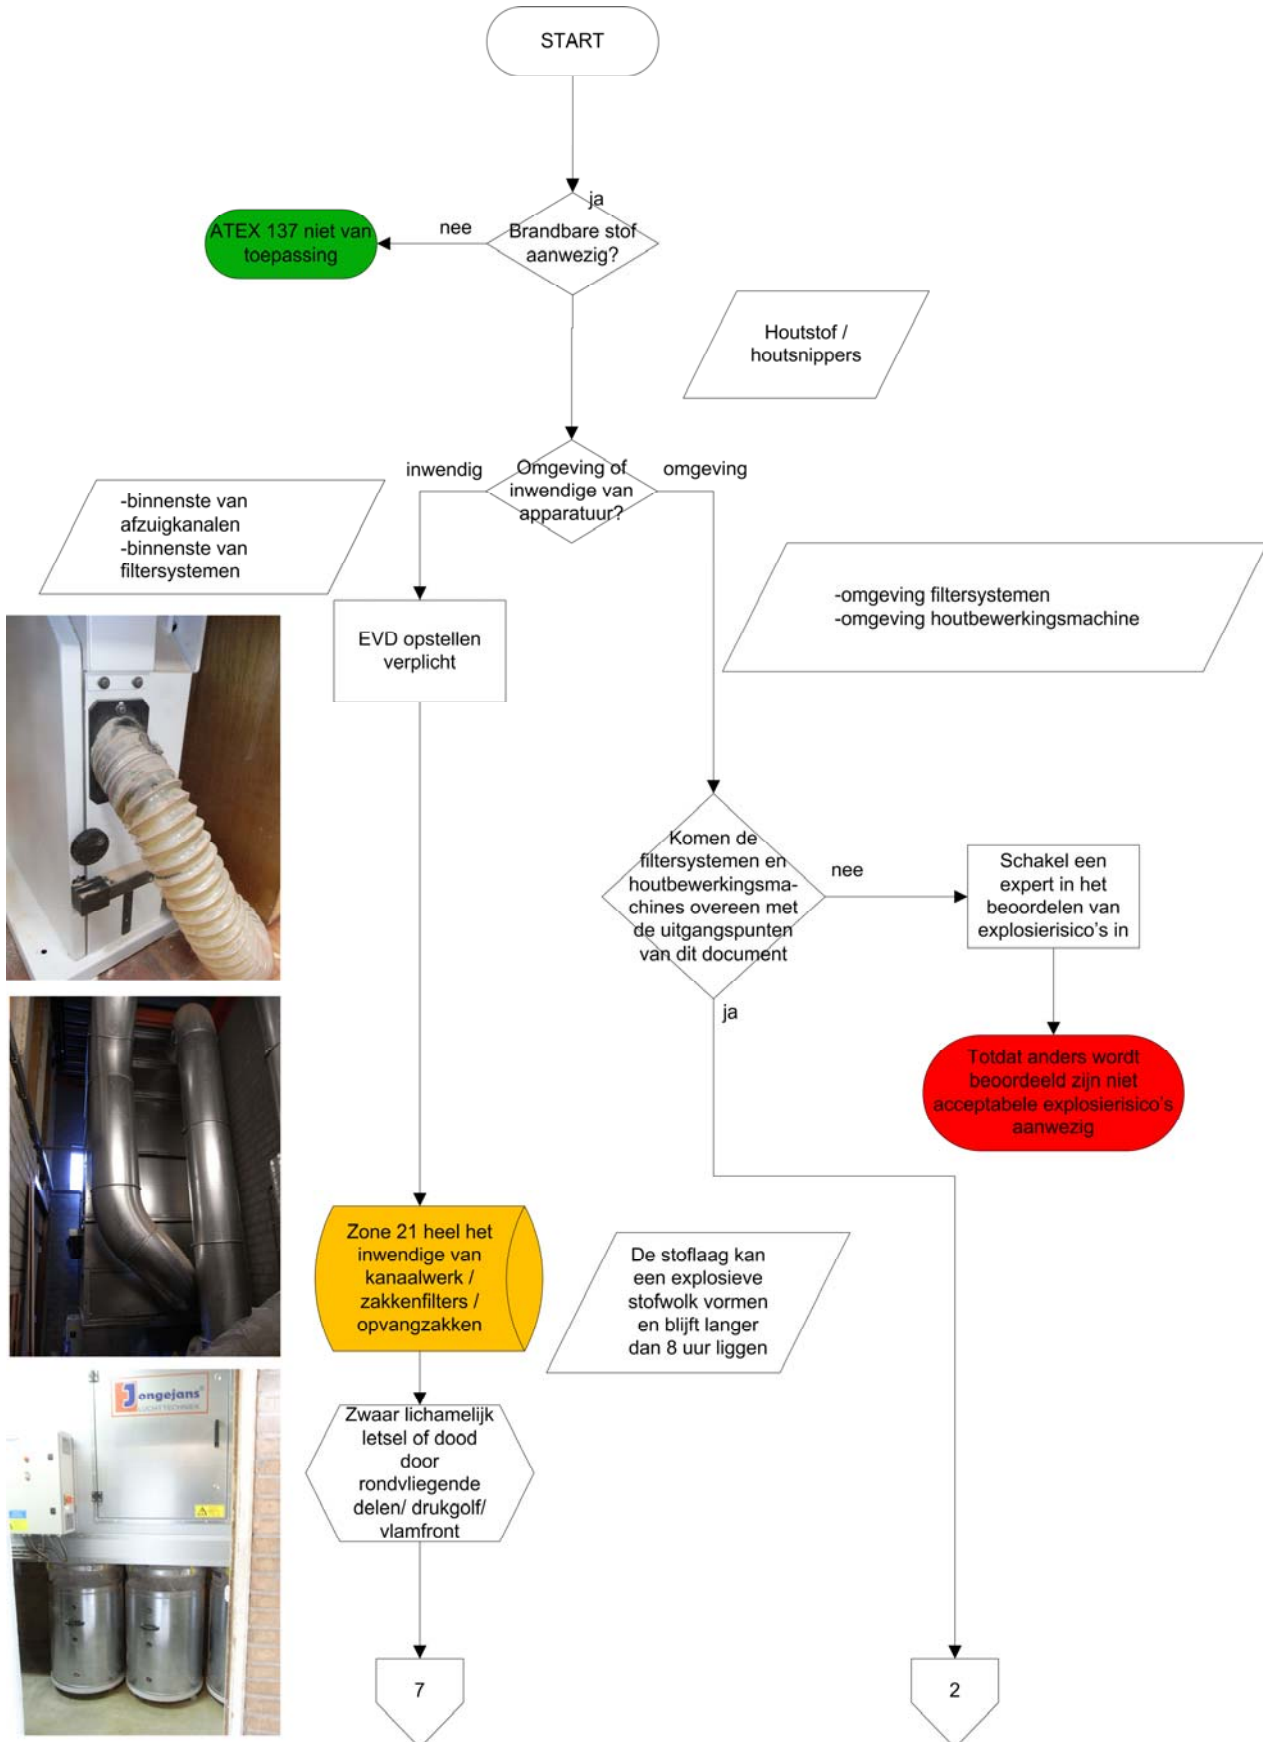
START

ja

nee

ATEX 137 niet van toepassing

Brandbare stof aanwezig?

Houtstof / houtsnippers

inwendig

Omgeving of inwendige van apparatuur?

omgeving

-binnenste van afzuigkanalen
-binnenste van filtersystemen

EVD opstellen verplicht

-omgeving filtersystemen
-omgeving houtbewerkingsmachine

Komen de filtersystemen en houtbewerkingsmachines overeen met de uitgangspunten van dit document

nee

Schakel een expert in het beoordelen van explosierisico's in

ja

Totdat anders wordt beoordeeld zijn niet acceptabele explosierisico's aanwezig

Jongejans

Zone 21 heel het inwendige van kanaalwerk / zakkenfilters / opvangzakken

De stoflaag kan een explosieve stofwolk vormen en blijft langer dan 8 uur liggen

Zwaar lichamelijk letsel of dood door rondvliegende delen/ drukgolf/ vlamfront

7

2